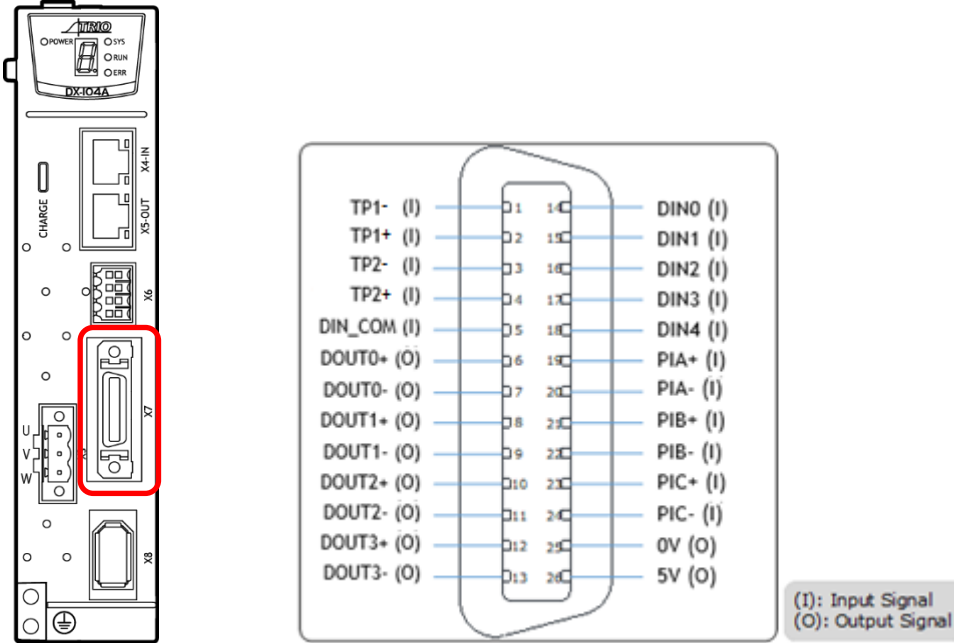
TRIO
POWER
SYS
RUN
ERR
DX-IO4A
CHARGE
X4-IN
X5-OUT
X6
X7
U
V
W
X8

TP1- (I)
TP1+ (I)
TP2- (I)
TP2+ (I)
DIN_COM (I)
DOUT0+ (O)
DOUT0- (O)
DOUT1+ (O)
DOUT1- (O)
DOUT2+ (O)
DOUT2- (O)
DOUT3+ (O)
DOUT3- (O)

1
2
3
4
5
6
7
8
9
10
11
12
13

14
15
16
17
18
19
20
21
22
23
24
25
26

DIN0 (I)
DIN1 (I)
DIN2 (I)
DIN3 (I)
DIN4 (I)
PIA+ (I)
PIA- (I)
PIB+ (I)
PIB- (I)
PIC+ (I)
PIC- (I)
0V (O)
5V (O)

(I): Input Signal
(O): Output Signal